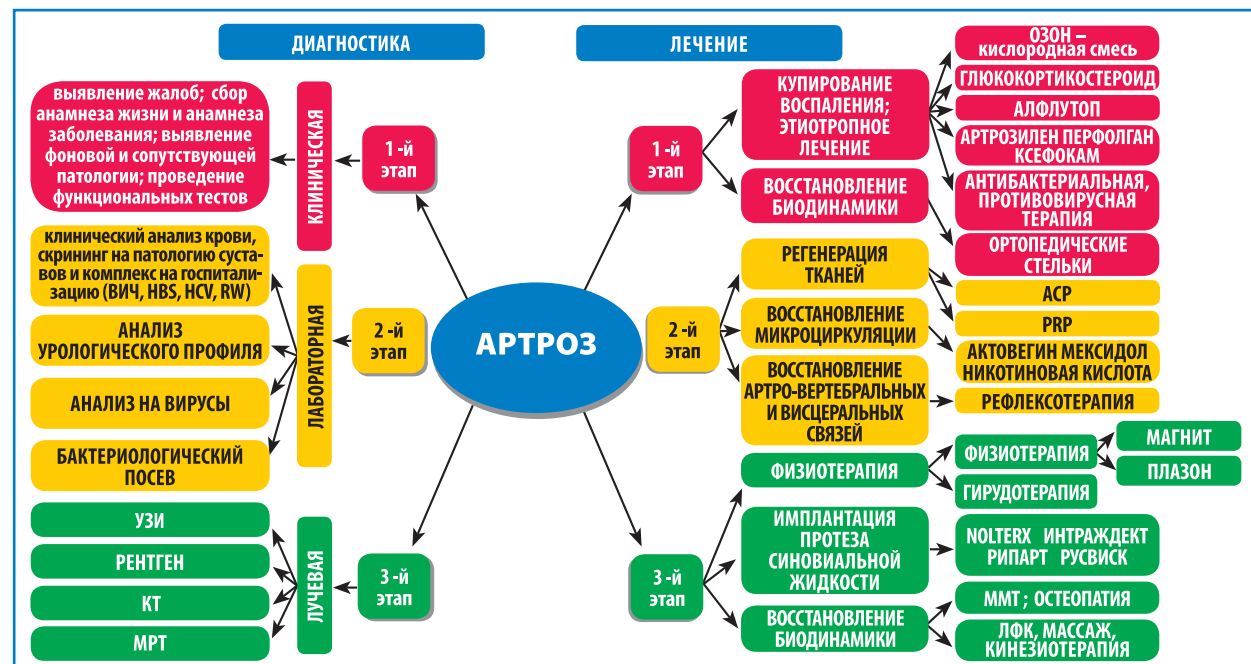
ДИАГНОСТИКА

ЛЕЧЕНИЕ

АРТРОЗ

КЛИНИЧЕСКАЯ

1-й этап

выявление жалоб; сбор анамнеза жизни и анамнеза заболевания; выявление фоновой и сопутствующей патологии; проведение функциональных тестов

ЛАБОРАТОРНАЯ

2-й этап

клинический анализ крови, скрининг на патологию суставов и комплекс на госпитализацию (ВИЧ, HBS, HCV, RW)

АНАЛИЗ УРОЛОГИЧЕСКОГО ПРОФИЛЯ

АНАЛИЗ НА ВИРУСЫ

БАКТЕРИОЛОГИЧЕСКИЙ ПОСЕВ

ЛУЧЕВАЯ

3-й этап

УЗИ

РЕНТГЕН

КТ

МРТ

1-й этап

КУПИРОВАНИЕ ВОСПАЛЕНИЯ; ЭТИОТРОПНОЕ ЛЕЧЕНИЕ

ВОССТАНОВЛЕНИЕ БИОДИНАМИКИ

ОЗОН – кислородная смесь

ГЛЮКОКОРТИКОСТЕРОИД

АЛФЛУТОП

АРТРОЗИЛЕН ПЕРФОЛГАН КСЕФОКАМ

АНТИБАКТЕРИАЛЬНАЯ, ПРОТИВОВИРУСНАЯ ТЕРАПИЯ

ОРТОПЕДИЧЕСКИЕ СТЕЛЬКИ

2-й этап

РЕГЕНЕРАЦИЯ ТКАНЕЙ

ВОССТАНОВЛЕНИЕ МИКРОЦИРКУЛЯЦИИ

ВОССТАНОВЛЕНИЕ АРТРО-ВЕРТЕБРАЛЬНЫХ И ВИСЦЕРАЛЬНЫХ СВЯЗЕЙ

ACP

PRP

АКТОВЕГИН МЕКСИДОЛ НИКОТИНОВАЯ КИСЛОТА

РЕФЛЕКСОТЕРАПИЯ

3-й этап

ФИЗИОТЕРАПИЯ

ФИЗИОТЕРАПИЯ

МАГНИТ

ПЛАЗОН

ГИРУДОТЕРАПИЯ

ИМПЛАНТАЦИЯ ПРОТЕЗА СИНОВИАЛЬНОЙ ЖИДКОСТИ

NOLTERX ИНТРАЖДЕКТ РИПАРТ РУСВИСК

ВОССТАНОВЛЕНИЕ БИОДИНАМИКИ

ММТ; ОСТЕОПАТИЯ

ЛФК, МАССАЖ, КИНЕЗИОТЕРАПИЯ